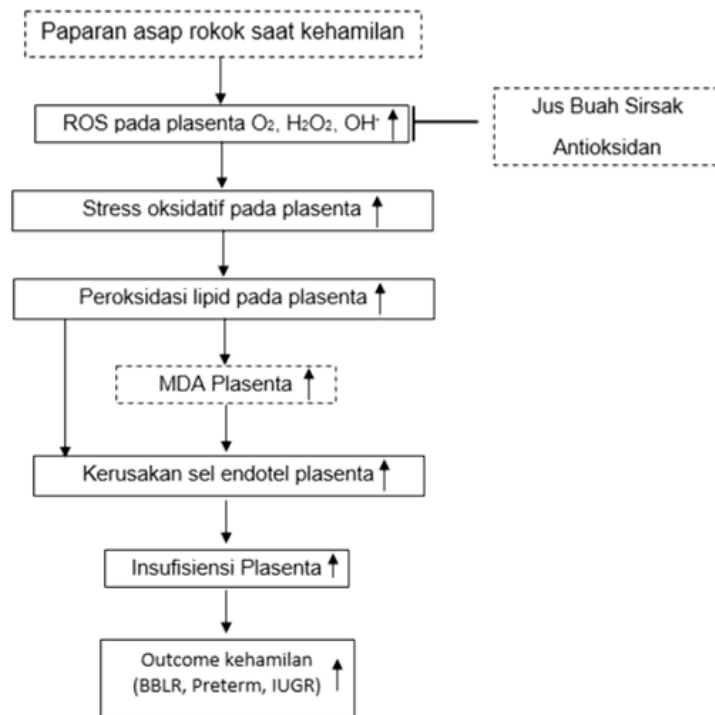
Paparan asap rokok saat kehamilan

ROS pada plasenta $O_2$, $H_2O_2$, $OH^-$ ↑

Jus Buah Sirsak

Antioksidan

Stress oksidatif pada plasenta ↑

Peroksidasi lipid pada plasenta ↑

MDA Plasenta ↑

Kerusakan sel endotel plasenta ↑

Insufisiensi Plasenta ↑

Outcome kehamilan (BBLR, Preterm, IUGR) ↑